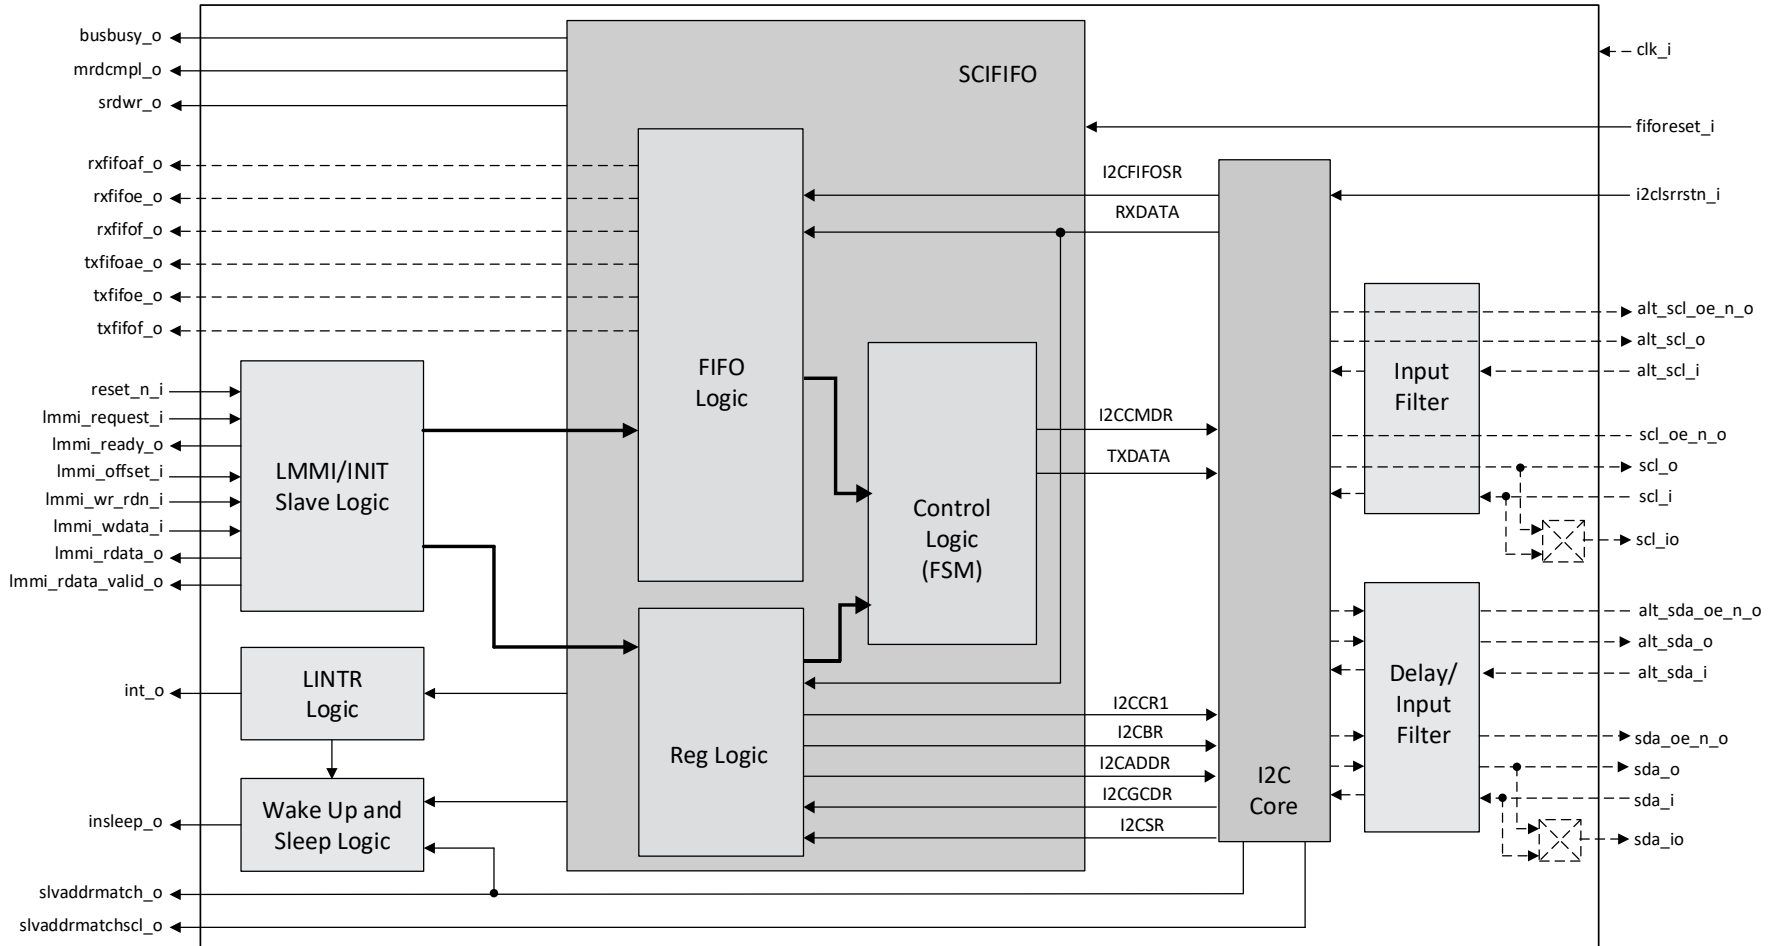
busbusy_o
mrdcmpl_o
srdwr_o
rxfifoaf_o
rxfifoe_o
rxfifof_o
txfifoae_o
txfifoe_o
txfifof_o
reset_n_i
lmmi_request_i
lmmi_ready_o
lmmi_offset_i
lmmi_wr_rdn_i
lmmi_wdata_i
lmmi_rdata_o
lmmi_rdata_valid_o
int_o
insleep_o
slvaddrmatch_o
slvaddrmatchscl_o

SCIFIFO

FIFO Logic

Control Logic (FSM)

Reg Logic

LMMI/INIT Slave Logic

LINTR Logic

Wake Up and Sleep Logic

I2CFIFOSR
RXDATA
I2CCMDR
TXDATA
I2CCR1
I2CBR
I2CADDR
I2CGCDR
I2CSR

I2C Core

Input Filter

Delay/ Input Filter

clk_i
fiforeset_i
i2clsrrstn_i
alt_scl_oe_n_o
alt_scl_o
alt_scl_i
scl_oe_n_o
scl_o
scl_i
scl_io
alt_sda_oe_n_o
alt_sda_o
alt_sda_i
sda_oe_n_o
sda_o
sda_i
sda_io